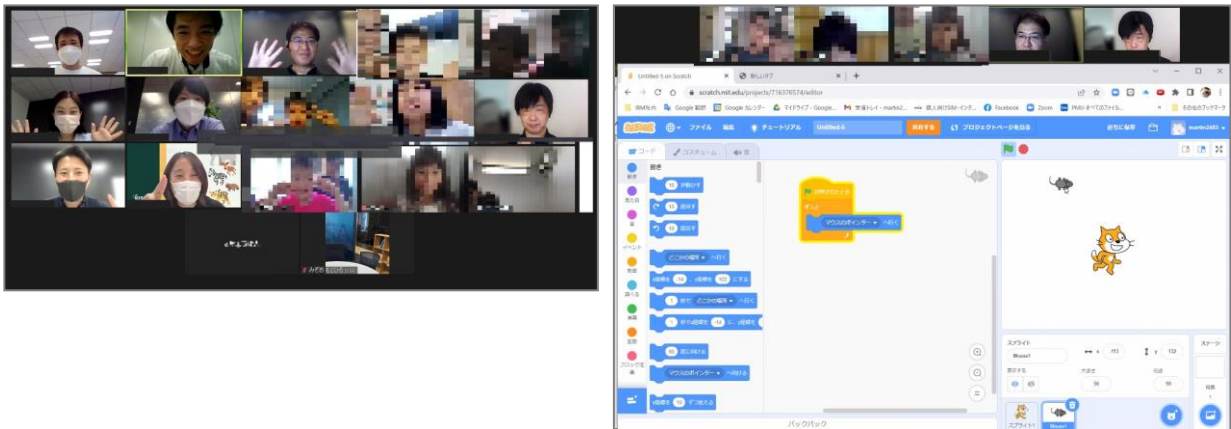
Untitled-5 on Scratch
新しいタブ
scratch.mit.edu/projects/716376574/editor
IBM社内
Google 翻訳
Google カレンダー
マイドライブ - Google...
受信トレイ - martin2...
Facebook
Zoom
その他のブックマーク
ファイル
編集
チュートリアル
Untitled-5
共有する
プロジェクトページを見る
martin2483
コード
コスチューム
音
動き
見た目
音
イベント
制御
調べる
演算
変数
ブロック定義
動き
歩動かす
度回す
度回す
どこかの場所 へ行く
x座標を 、y座標を にする
秒で どこかの場所 へ行く
秒でx座標を に、y座標を
度に向ける
マウスのポインター へ向ける
x座標を ずつ変える
が押されたとき
ずっと
マウスのポインター へ行く
スプライト
Mouse1
x
y
表示する
大きさ
向き
ステージ
スプライト1
Mouse1
背景
バックパック